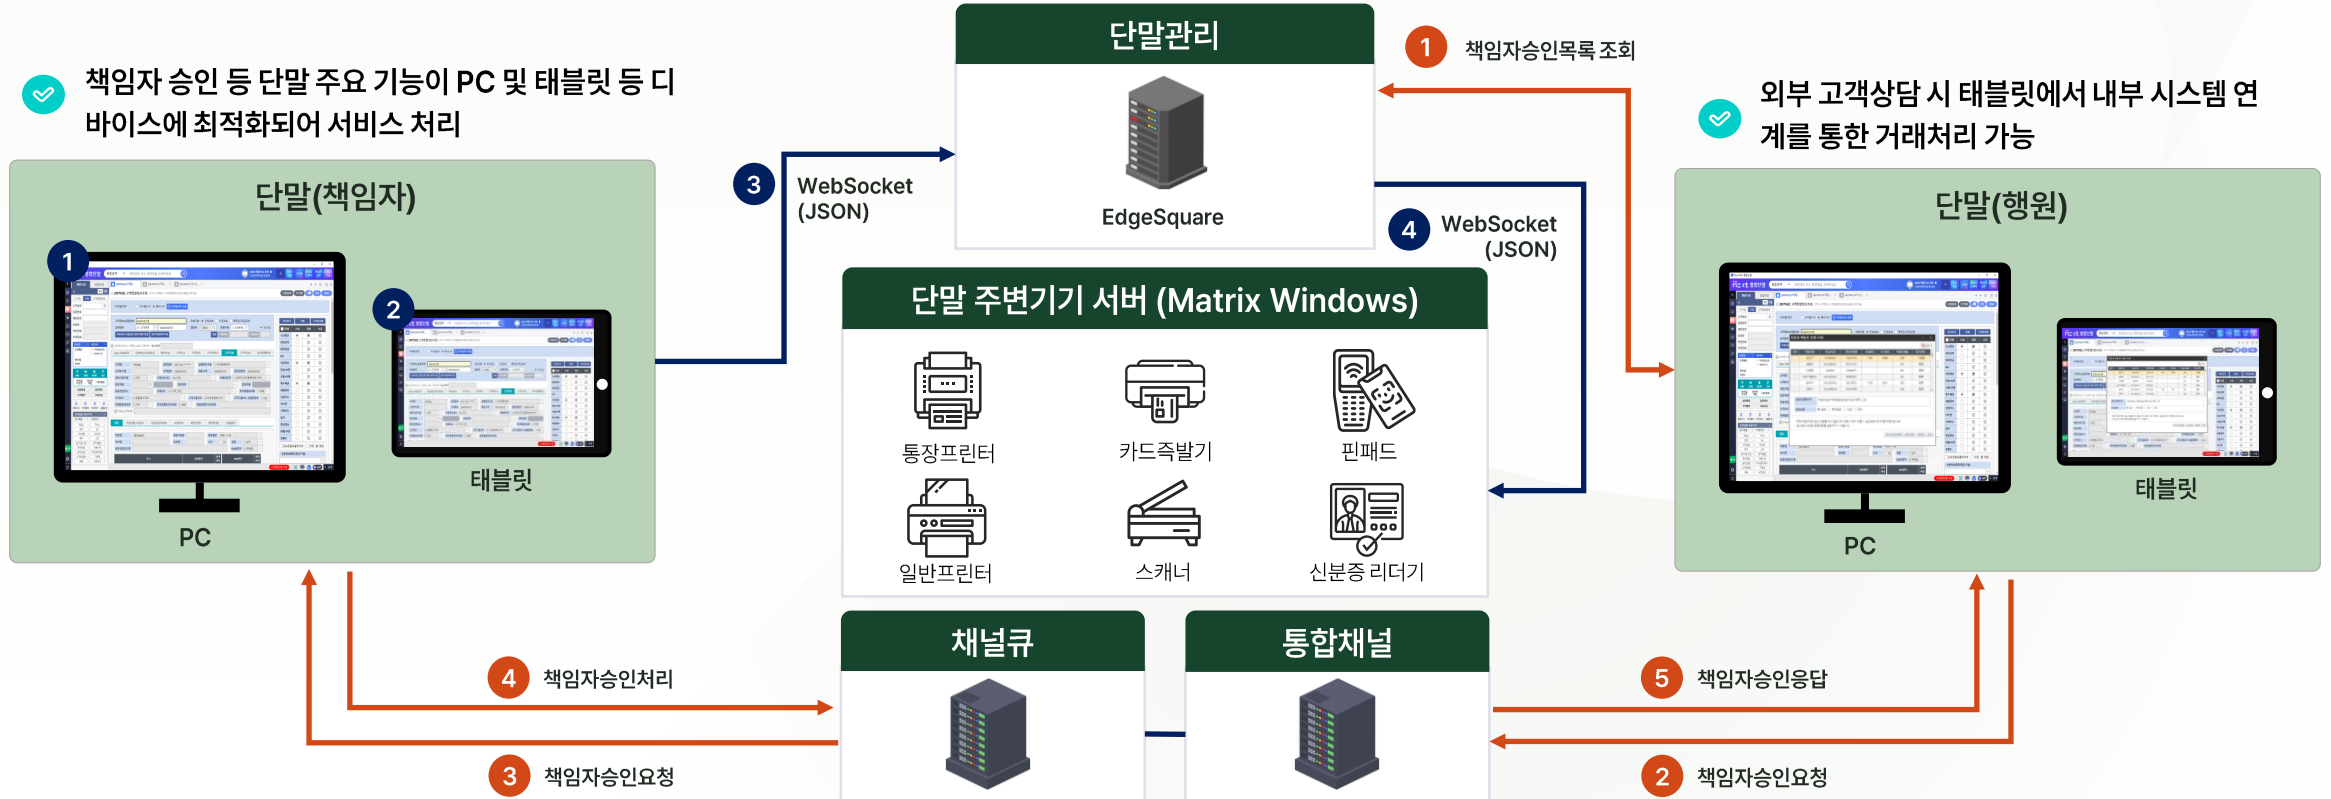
책임자 승인 등 단말 주요 기능이 PC 및 태블릿 등 디바이스에 최적화되어 서비스 처리

단말(책임자)

1

2

PC

태블릿

단말관리

EdgeSquare

1 책임자승인목록 조회

3 WebSocket (JSON)

4 WebSocket (JSON)

외부 고객상담 시 태블릿에서 내부 시스템 연계를 통한 거래처리 가능

단말(행원)

PC

태블릿

단말 주변기기 서버 (Matrix Windows)

통장프린터

카드즉발기

핀패드

일반프린터

스캐너

신분증 리더기

채널큐

통합채널

4 책임자승인처리

3 책임자승인요청

5 책임자승인응답

2 책임자승인요청